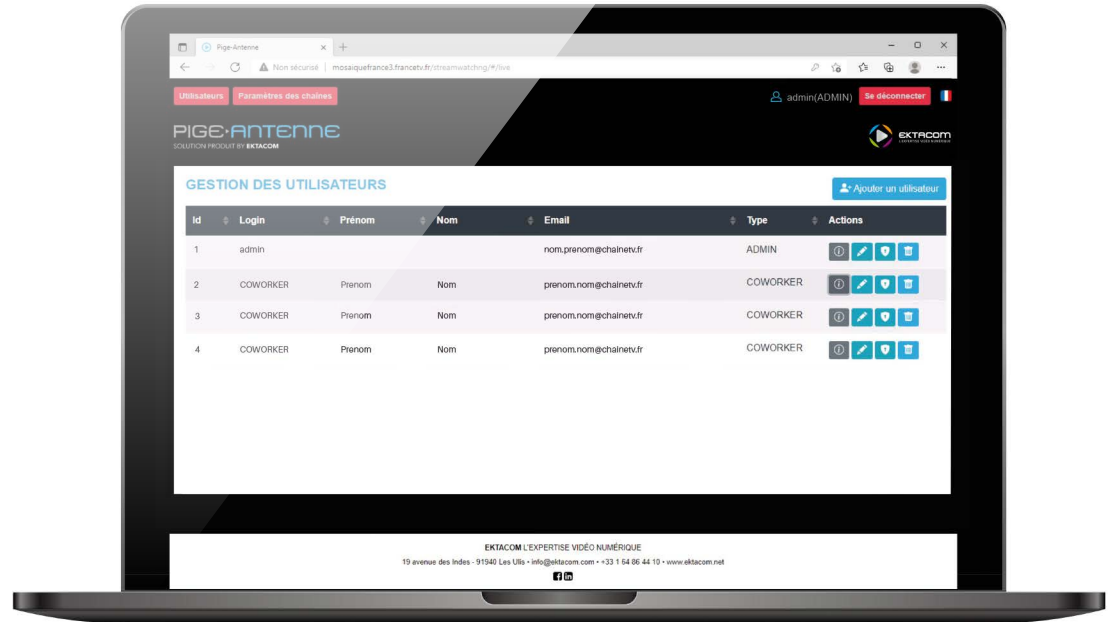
Pige-Antenne

Non sécurisé | mosaiquefrance3.francetv.fr/streamwatching/#/live

Utilisateurs Paramètres des chaînes

admin(ADMIN) Se déconnecter

PIGE·ANTENNE
SOLUTION PRODUIT BY EKTACOM

EKTACOM
L'EXPERTISE VIDÉO NUMÉRIQUE

GESTION DES UTILISATEURS

Ajouter un utilisateur

| Id | Login | Prénom | Nom | Email | Type | Actions |
|---|---|---|---|---|---|---|
| 1 | admin | | | nom.prenom@chainetv.fr | ADMIN | |
| 2 | COWORKER | Prenom | Nom | prenom.nom@chainetv.fr | COWORKER | |
| 3 | COWORKER | Prenom | Nom | prenom.nom@chainetv.fr | COWORKER | |
| 4 | COWORKER | Prenom | Nom | prenom.nom@chainetv.fr | COWORKER | |

EKTACOM L'EXPERTISE VIDÉO NUMÉRIQUE
19 avenue des Indes - 91940 Les Ulis • info@ektacom.com • +33 1 64 86 44 10 • www.ektacom.net